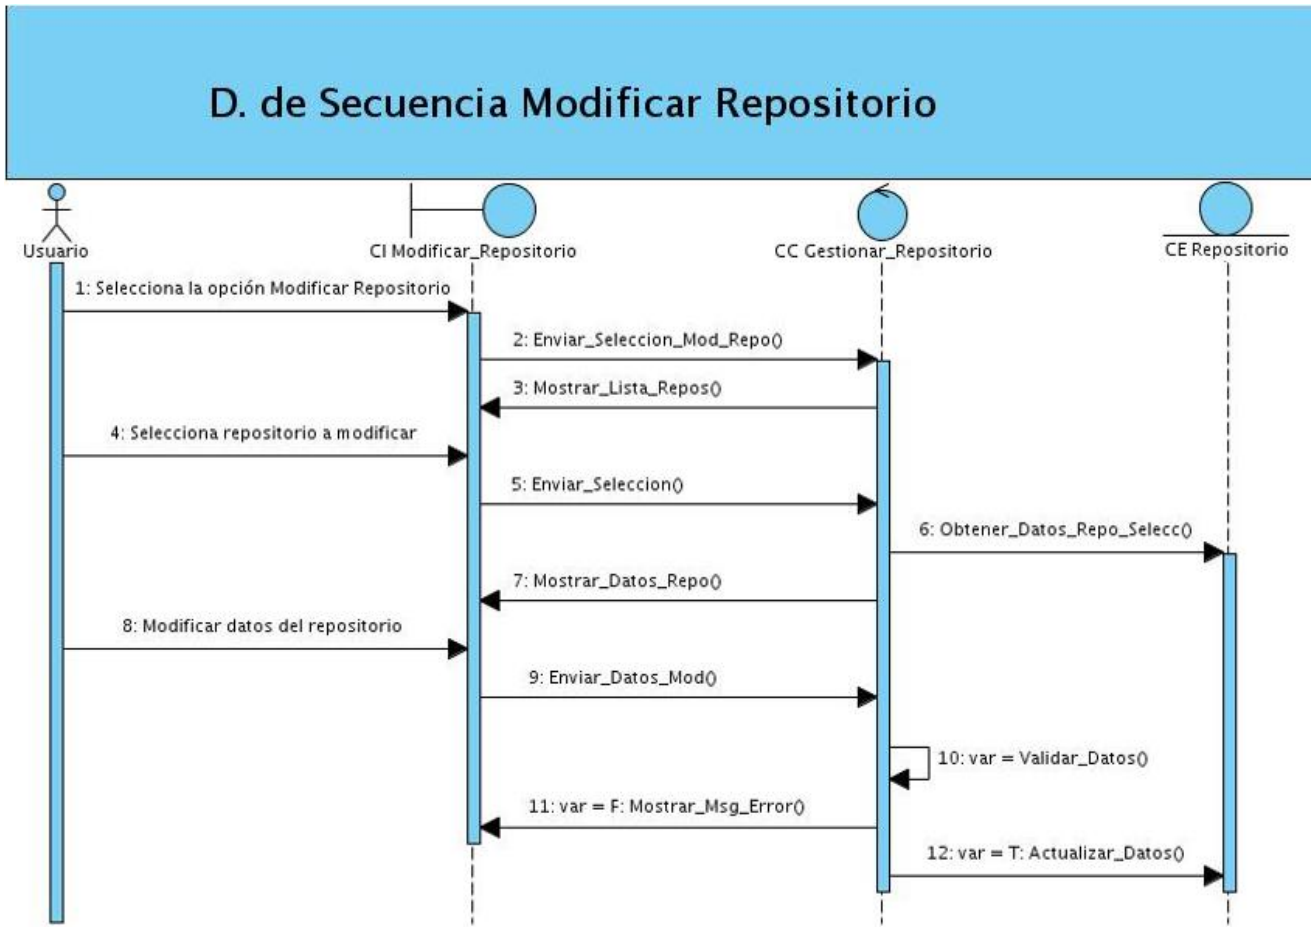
D. de Secuencia Modificar Repositorio

Usuario

CI Modificar_Repositorio

CC Gestionar_Repositorio

CE Repositorio

1: Selecciona la opción Modificar Repositorio

2: Enviar_Seleccion_Mod_Repo()

3: Mostrar_Lista_Repos()

4: Selecciona repositorio a modificar

5: Enviar_Seleccion()

6: Obtener_Datos_Repo_Selecc()

7: Mostrar_Datos_Repo()

8: Modificar datos del repositorio

9: Enviar_Datos_Mod()

10: var = Validar_Datos()

11: var = F: Mostrar_Msg_Error()

12: var = T: Actualizar_Datos()